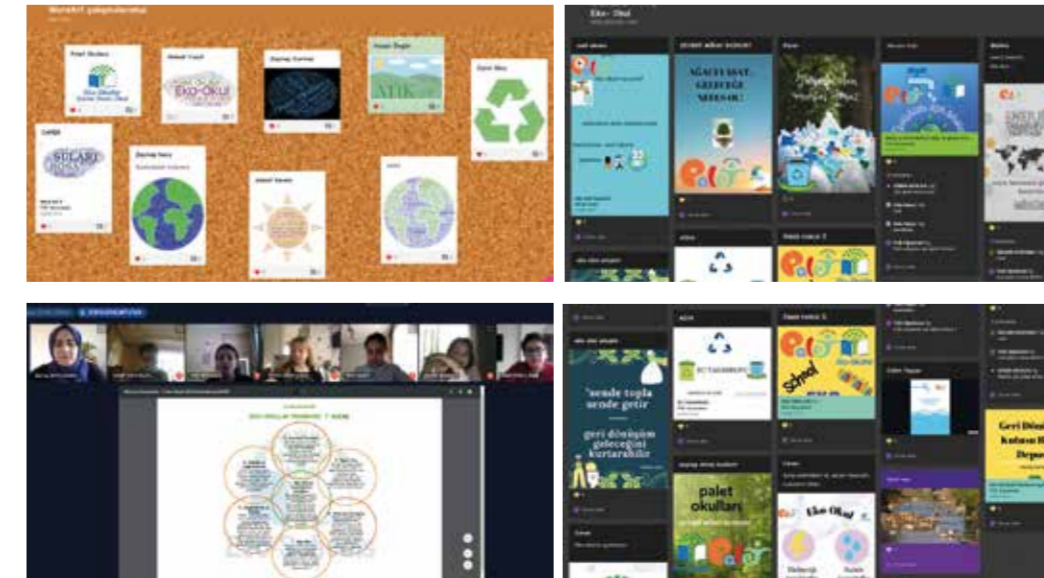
Eko-Okul

SULAR

ATIK

AĞACI KESME, GELECEĞE SEDEKSIN!

Eko- Okul

EKO-OKULLAR PROGRAMI 7 ADIM

sende topla sende getir

geri dönüşüm geleceğini kurtarabilir

palet okulları

Eko-Okul

Geri Dönüşüm Kutusu Depo